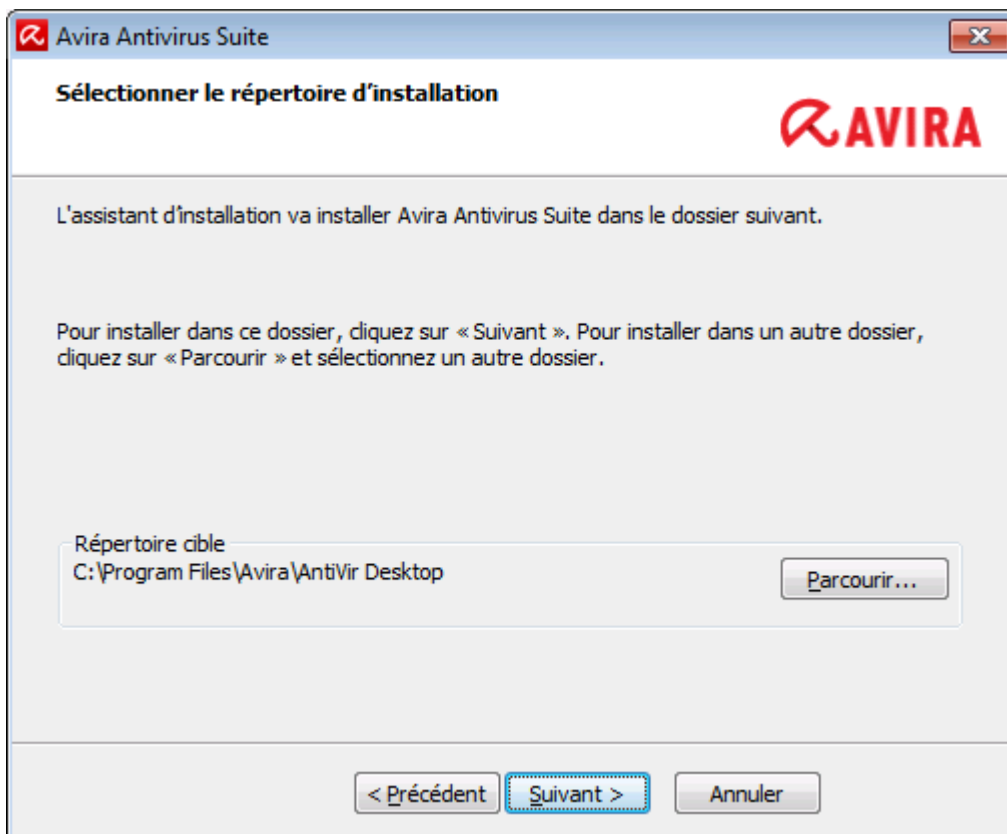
Avira Antivirus Suite

Sélectionner le répertoire d'installation

AVIRA

L'assistant d'installation va installer Avira Antivirus Suite dans le dossier suivant.

Pour installer dans ce dossier, cliquez sur « Suivant ». Pour installer dans un autre dossier, cliquez sur « Parcourir » et sélectionnez un autre dossier.

Répertoire cible
C:\Program Files\Avira\AntiVir Desktop

Parcourir...

< Précédent
Suivant >
Annuler